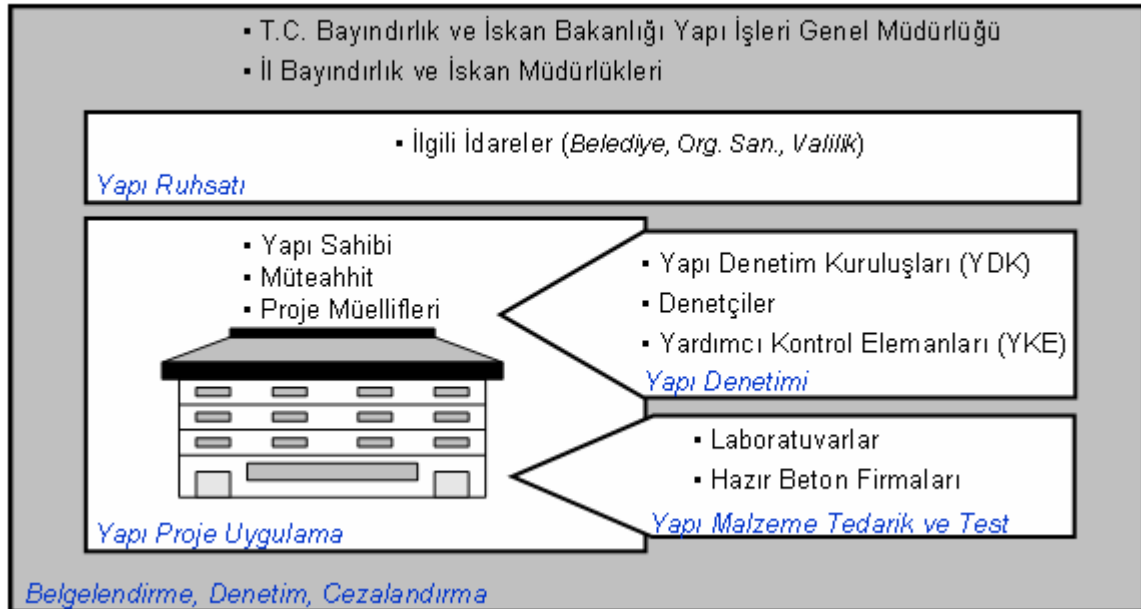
▪ T.C. Bayındırlık ve İskan Bakanlığı Yapı İşleri Genel Müdürlüğü
▪ İl Bayındırlık ve İskan Müdürlükleri

▪ İlgili İdareler (Belediye, Org. San., Valilik)
Yapı Ruhsatı

▪ Yapı Sahibi
▪ Müteahhit
▪ Proje Müellifleri

▪ Yapı Denetim Kuruluşları (YDK)
▪ Denetçiler
▪ Yardımcı Kontrol Elemanları (YKE)
Yapı Denetimi

▪ Laboratuvarlar
▪ Hazır Beton Firmaları
Yapı Malzeme Tedarik ve Test

Yapı Proje Uygulama

Belgelendirme, Denetim, Cezalandırma